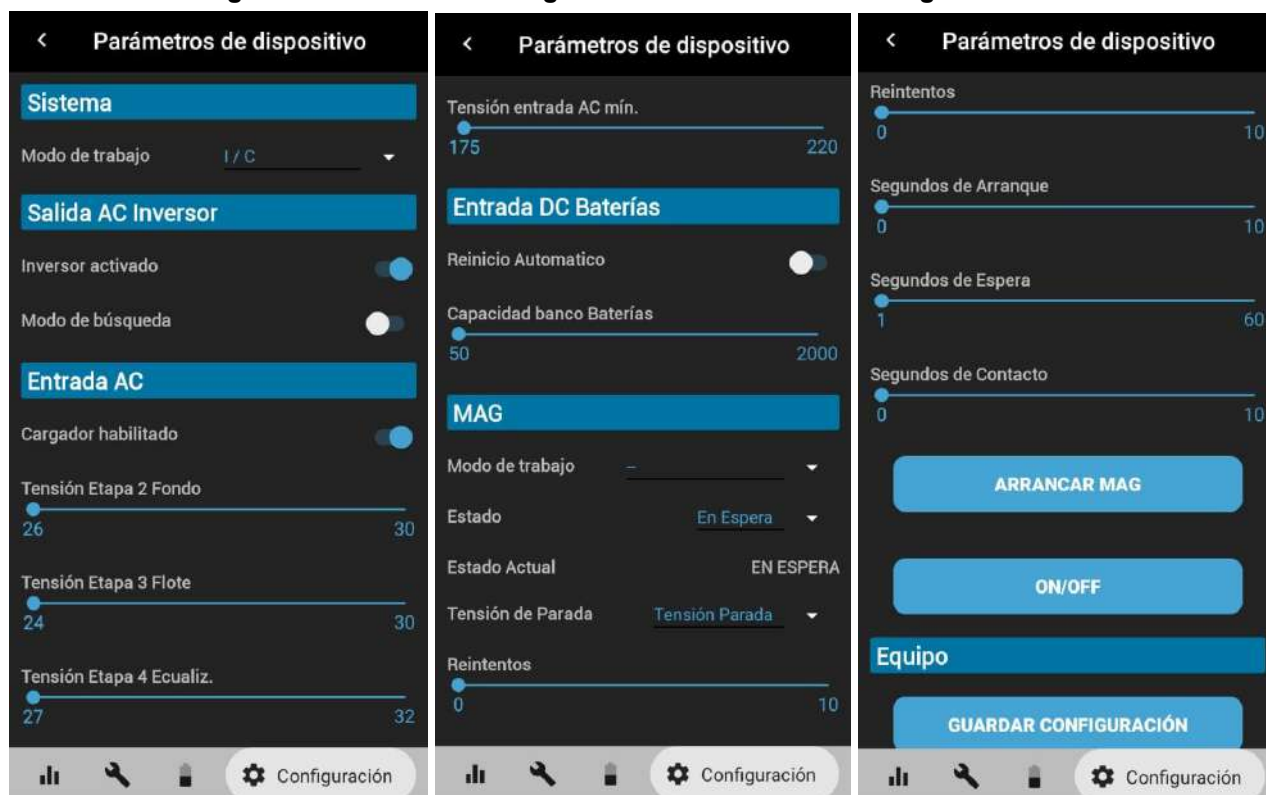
< Parámetros de dispositivo

Sistema

Modo de trabajo I / C

Salida AC Inversor

Inversor activado

Modo de búsqueda

Entrada AC

Cargador habilitado

Tensión Etapa 2 Fondo
26 30

Tensión Etapa 3 Flote
24 30

Tensión Etapa 4 Ecualiz.
27 32

Configuración

< Parámetros de dispositivo

Tensión entrada AC mín.
175 220

Entrada DC Baterías

Reinicio Automatico

Capacidad banco Baterías
50 2000

MAG

Modo de trabajo –

Estado En Espera

Estado Actual EN ESPERA

Tensión de Parada Tensión Parada

Reintentos
0 10

Configuración

< Parámetros de dispositivo

Reintentos
0 10

Segundos de Arranque
0 10

Segundos de Espera
1 60

Segundos de Contacto
0 10

ARRANCAR MAG

ON/OFF

Equipo

GUARDAR CONFIGURACIÓN

Configuración